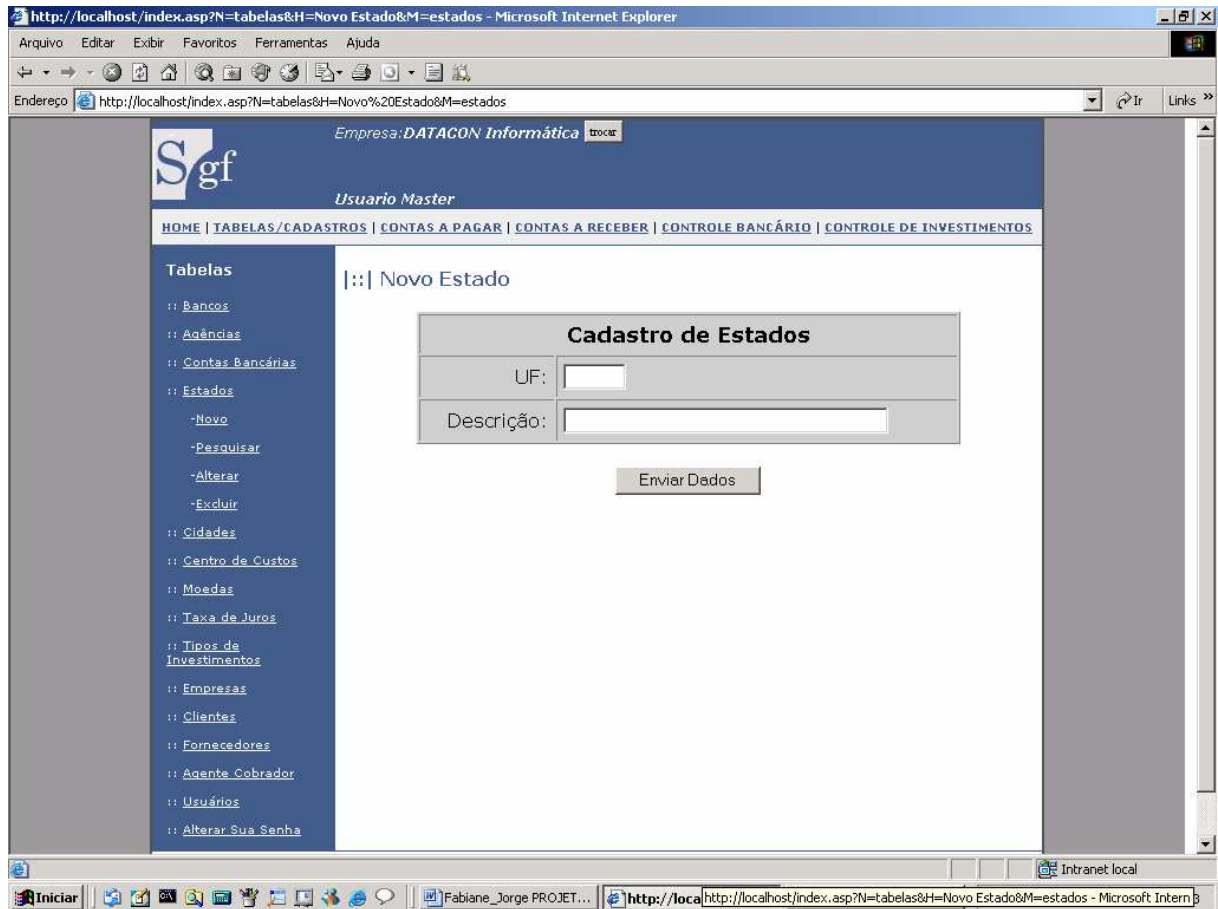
http://localhost/index.asp?N=tabelas&H=Novo Estado&M=estados - Microsoft Internet Explorer

Arquivo Editar Exibir Favoritos Ferramentas Ajuda

Endereço http://localhost/index.asp?N=tabelas&H=Novo%20Estado&M=estados Ir Links »

Sgf

Empresa: DATACON Informática trocar

Usuario Master

HOME | TABELAS/CADASTROS | CONTAS A PAGAR | CONTAS A RECEBER | CONTROLE BANCÁRIO | CONTROLE DE INVESTIMENTOS

Tabelas

:: Bancos
:: Agências
:: Contas Bancárias
:: Estados
-Novo
-Pesquisar
-Alterar
-Excluir
:: Cidades
:: Centro de Custos
:: Moedas
:: Taxa de Juros
:: Tipos de Investimentos
:: Empresas
:: Clientes
:: Fornecedores
:: Agente Cobrador
:: Usuários
:: Alterar Sua Senha

|::| Novo Estado

| Cadastro de Estados | |
|---|---|
| UF: | |
| Descrição: | |

Enviar Dados

Intranet local

Iniciar Fabiane_Jorge PROJET... http://loca http://localhost/index.asp?N=tabelas&H=Novo Estado&M=estados - Microsoft Intern